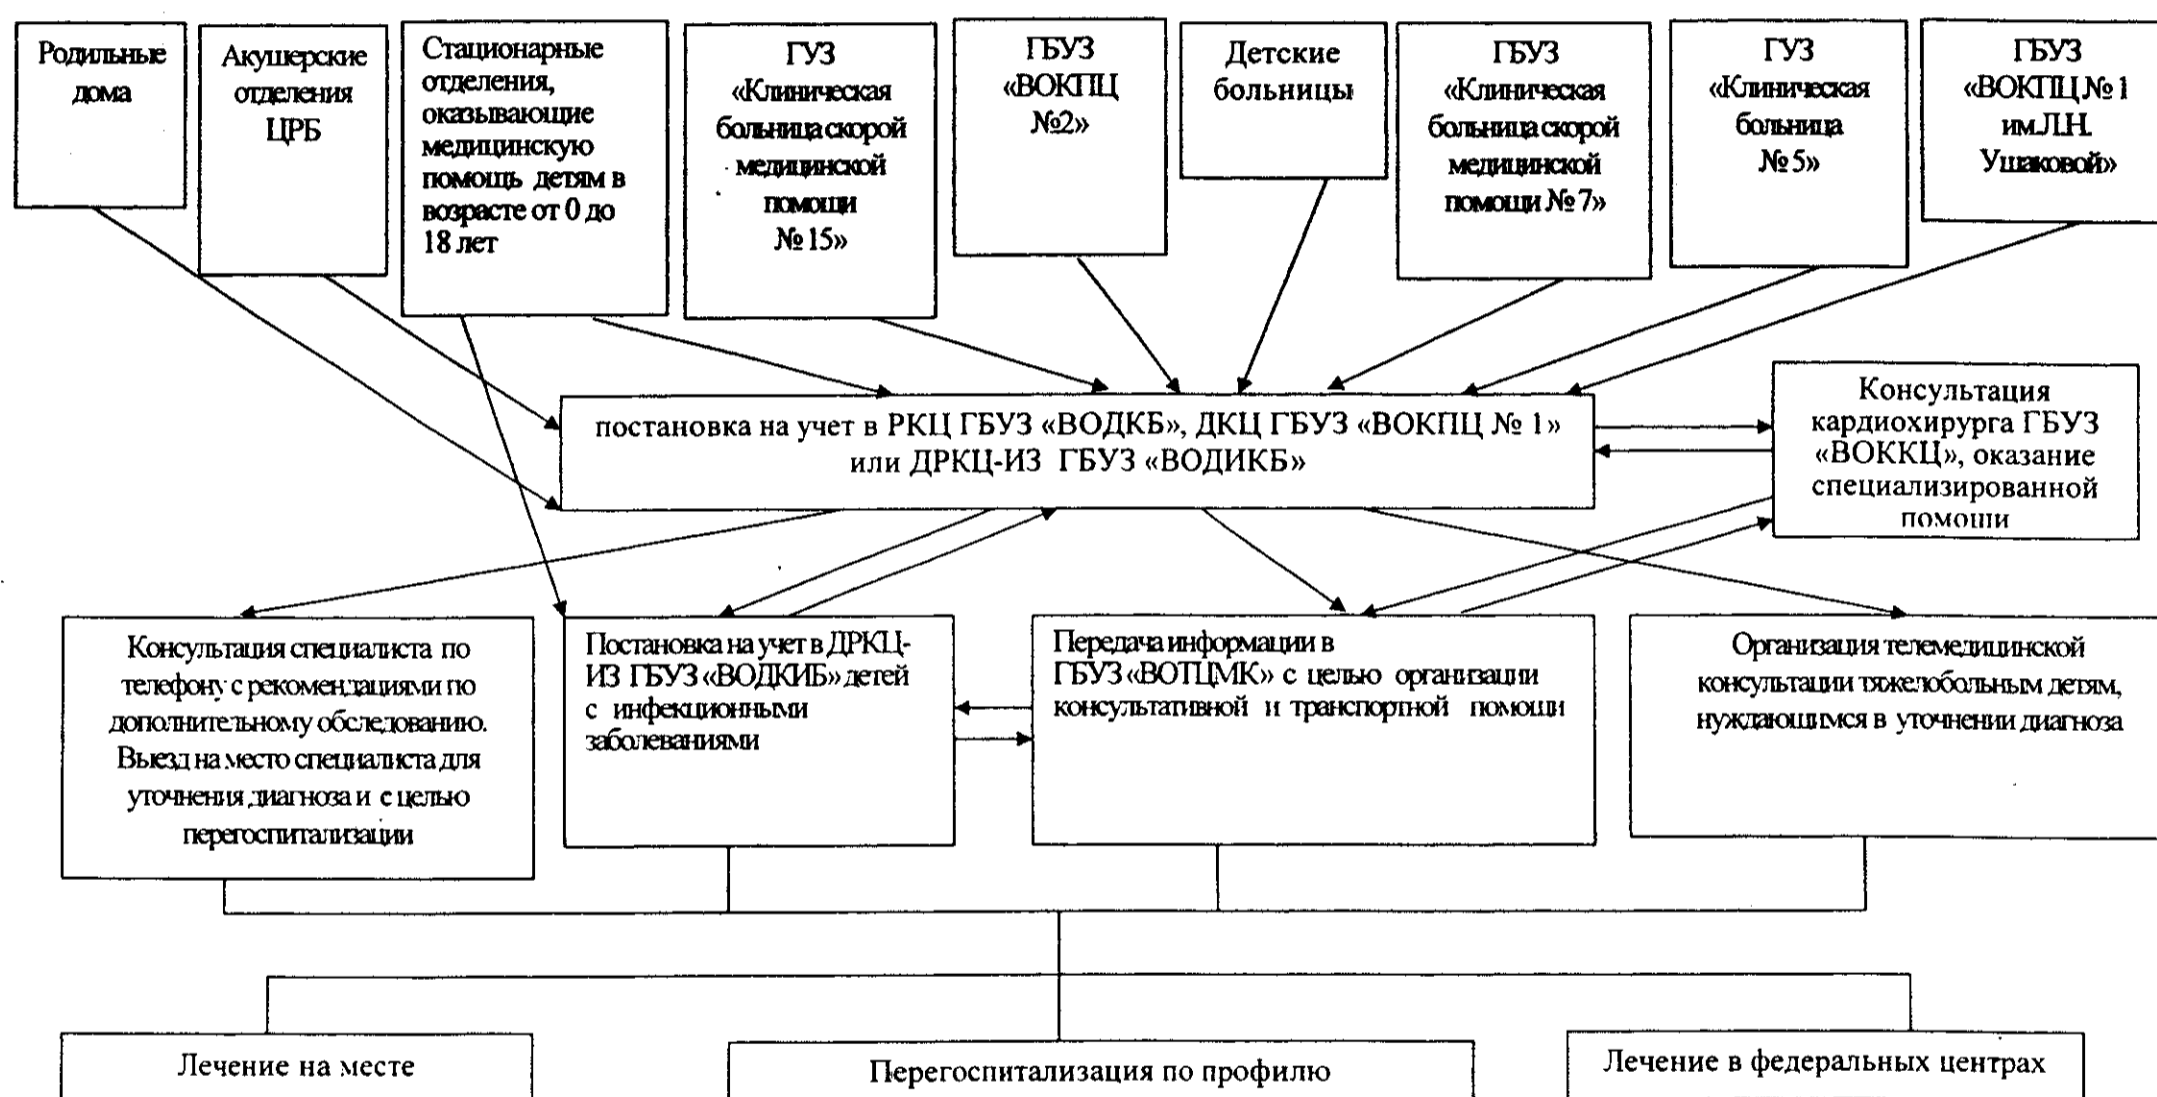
Родильные дома

Акушерские отделения ЦРБ

Стационарные отделения, оказывающие медицинскую помощь детям в возрасте от 0 до 18 лет

ГУЗ «Клиническая больница скорой медицинской помощи № 15»

ГБУЗ «ВОКПЦ №2»

Детские больницы

ГБУЗ «Клиническая больница скорой медицинской помощи № 7»

ГУЗ «Клиническая больница № 5»

ГБУЗ «ВОКПЦ № 1 им.Л.Н. Ушаковой»

постановка на учет в РКЦ ГБУЗ «ВОДКБ», ДКЦ ГБУЗ «ВОКПЦ № 1» или ДРКЦ-ИЗ ГБУЗ «ВОДИКБ»

Консультация кардиохирурга ГБУЗ «ВОККЦ», оказание специализированной помощи

Консультация специалиста по телефону с рекомендациями по дополнительному обследованию. Выезд на место специалиста для уточнения диагноза и с целью перегоспитализации

Постановка на учет в ДРКЦ-ИЗ ГБУЗ «ВОДКИБ» детей с инфекционными заболеваниями

Передача информации в ГБУЗ «ВОТЦМК» с целью организации консультативной и транспортной помощи

Организация телемедицинской консультации тяжелобольным детям, нуждающимся в уточнении диагноза

Лечение на месте

Перегоспитализация по профилю

Лечение в федеральных центрах